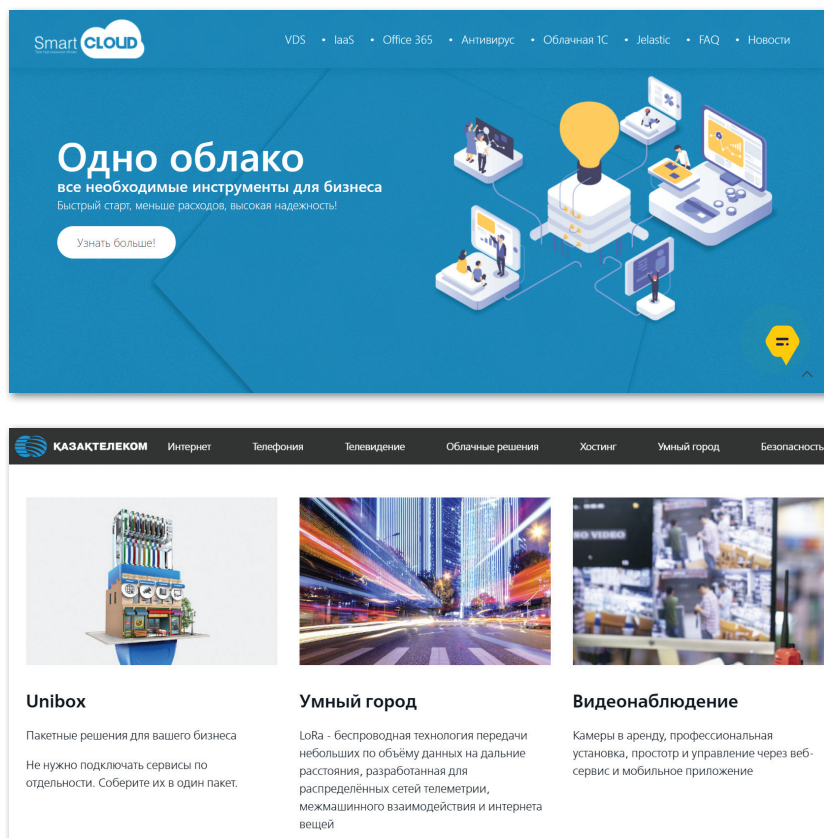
Smart CLOUD

VDS • IaaS • Office 365 • Антивирус • Облачная 1С • Jelastic • FAQ • Новости

Одно облако
все необходимые инструменты для бизнеса
Быстрый старт, меньше расходов, высокая надежность!

Узнать больше!

ҚАЗАҚТЕЛЕКОМ Интернет Телефония Телевидение Облачные решения Хостинг Умный город Безопасность

Unibox
Пакетные решения для вашего бизнеса

Не нужно подключать сервисы по отдельности. Соберите их в один пакет.

Умный город
LoRa - беспроводная технология передачи небольших по объёму данных на дальние расстояния, разработанная для распределённых сетей телеметрии, межмашинного взаимодействия и интернета вещей

Видеонаблюдение
Камеры в аренду, профессиональная установка, простор и управление через веб-сервис и мобильное приложение